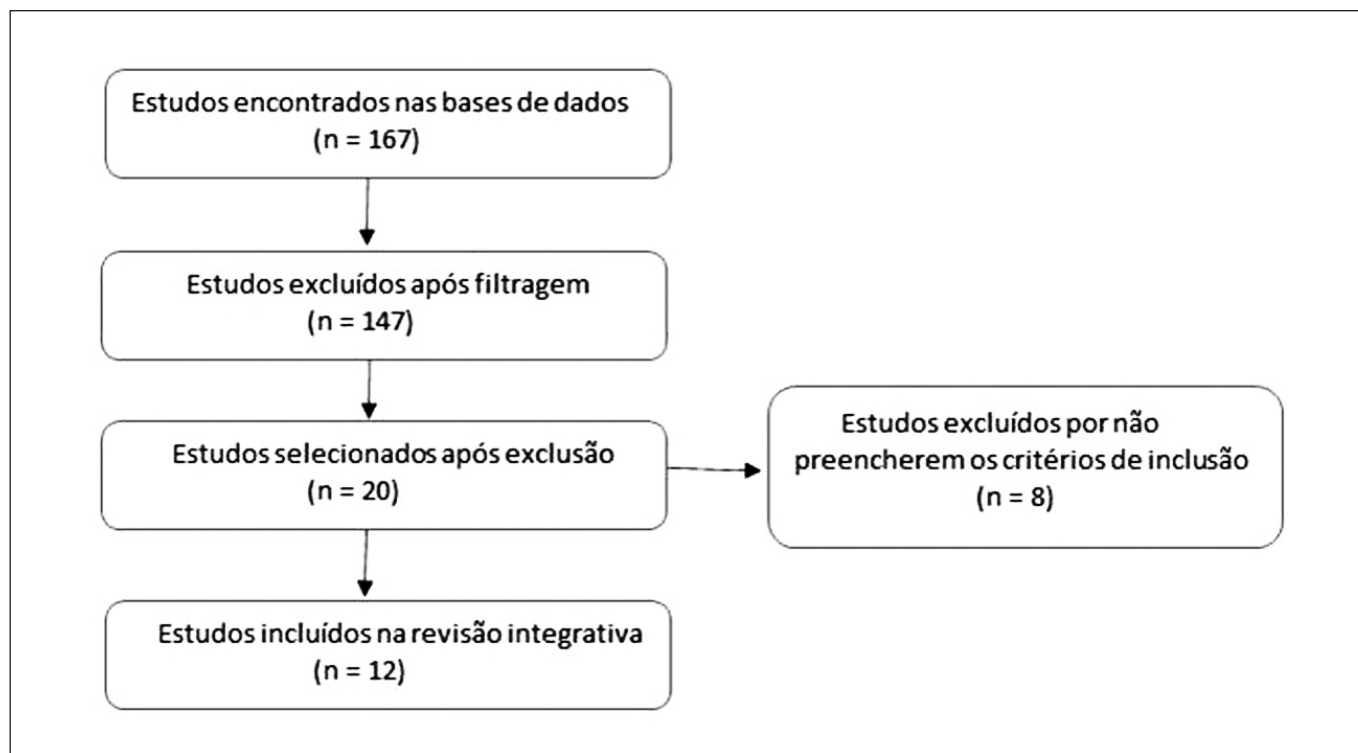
Estudos encontrados nas bases de dados
(n = 167)

Estudos excluídos após filtragem
(n = 147)

Estudos selecionados após exclusão
(n = 20)

Estudos excluídos por não preencherem os critérios de inclusão
(n = 8)

Estudos incluídos na revisão integrativa
(n = 12)